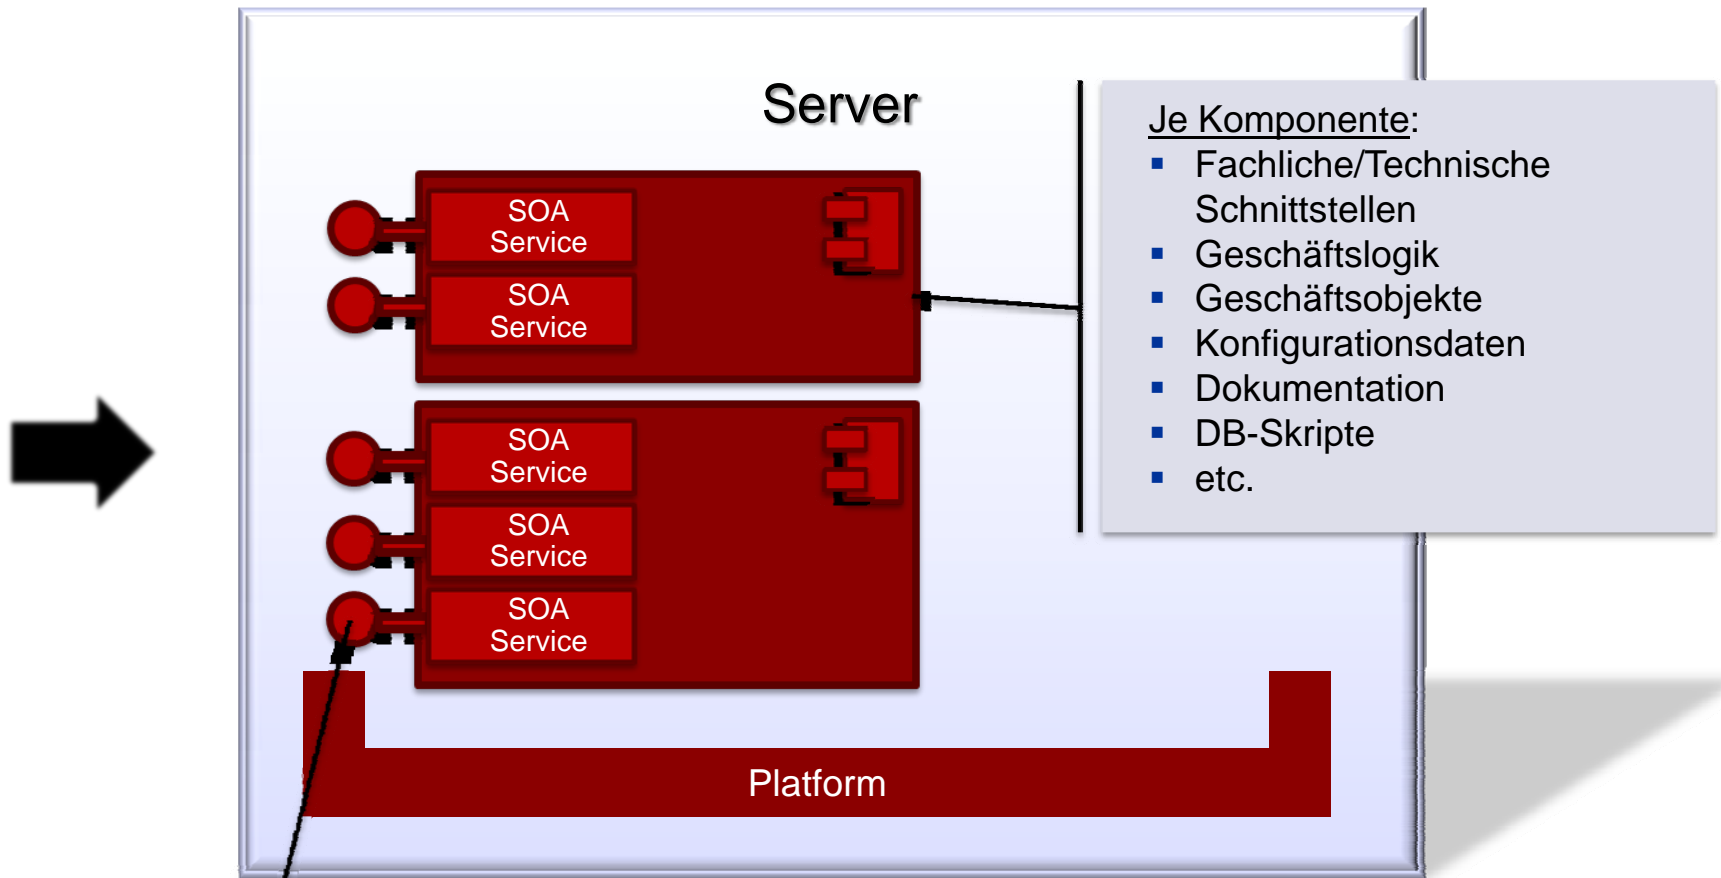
Server

SOA Service

SOA Service

SOA Service

SOA Service

SOA Service

Platform

Je Komponente:
- Fachliche/Technische Schnittstellen
- Geschäftslogik
- Geschäftsobjekte
- Konfigurationsdaten
- Dokumentation
- DB-Skripte
- etc.